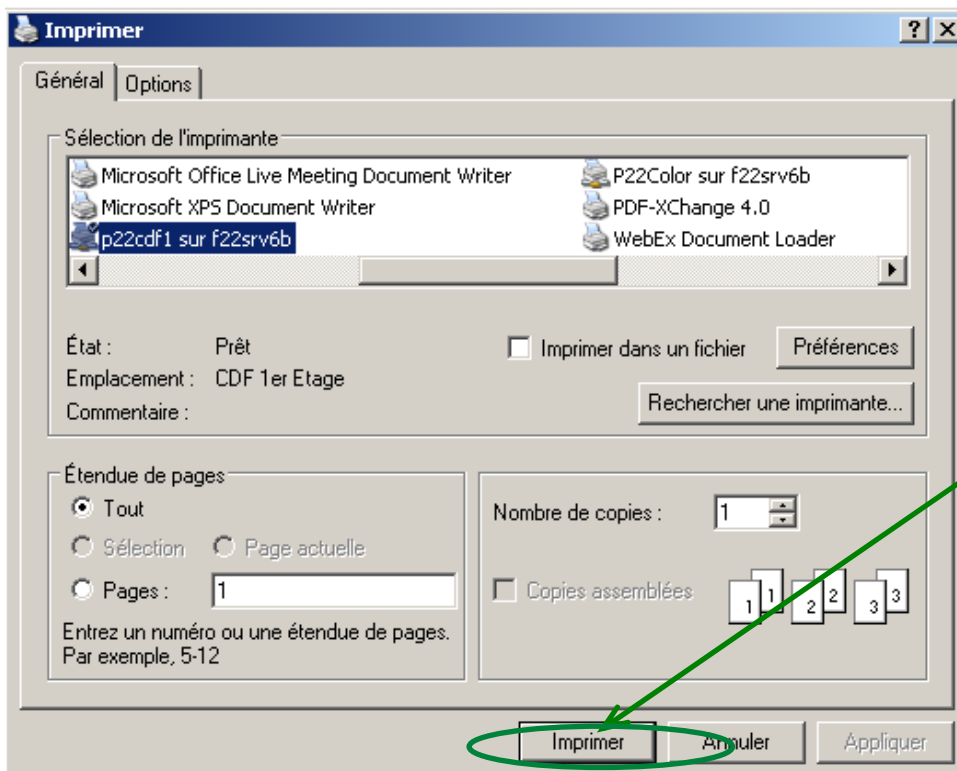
Imprimer

?

Général | Options

Sélection de l'imprimante

Microsoft Office Live Meeting Document Writer
Microsoft XPS Document Writer
p22cdf1 sur f22srv6b
P22Color sur f22srv6b
PDF-XChange 4.0
WebEx Document Loader

État : Prêt
Emplacement : CDF 1er Etage
Commentaire :

Imprimer dans un fichier

Préférences

Rechercher une imprimante...

Étendue de pages

Tout
Sélection
Page actuelle
Pages : 1

Entrez un numéro ou une étendue de pages. Par exemple, 5-12

Nombre de copies : 1

Copies assemblées

1 1 2 2 3 3

Imprimer

Annuler

Appliquer